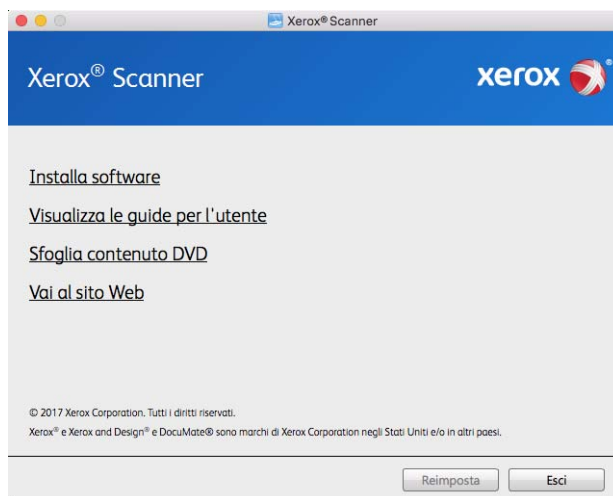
Xerox® Scanner

Xerox® Scanner

xerox

Installa software

Visualizza le guide per l'utente

Sfoglia contenuto DVD

Vai al sito Web

© 2017 Xerox Corporation. Tutti i diritti riservati.

Xerox® e Xerox and Design® e DocuMate® sono marchi di Xerox Corporation negli Stati Uniti e/o in altri paesi.

Reimposta

Esci